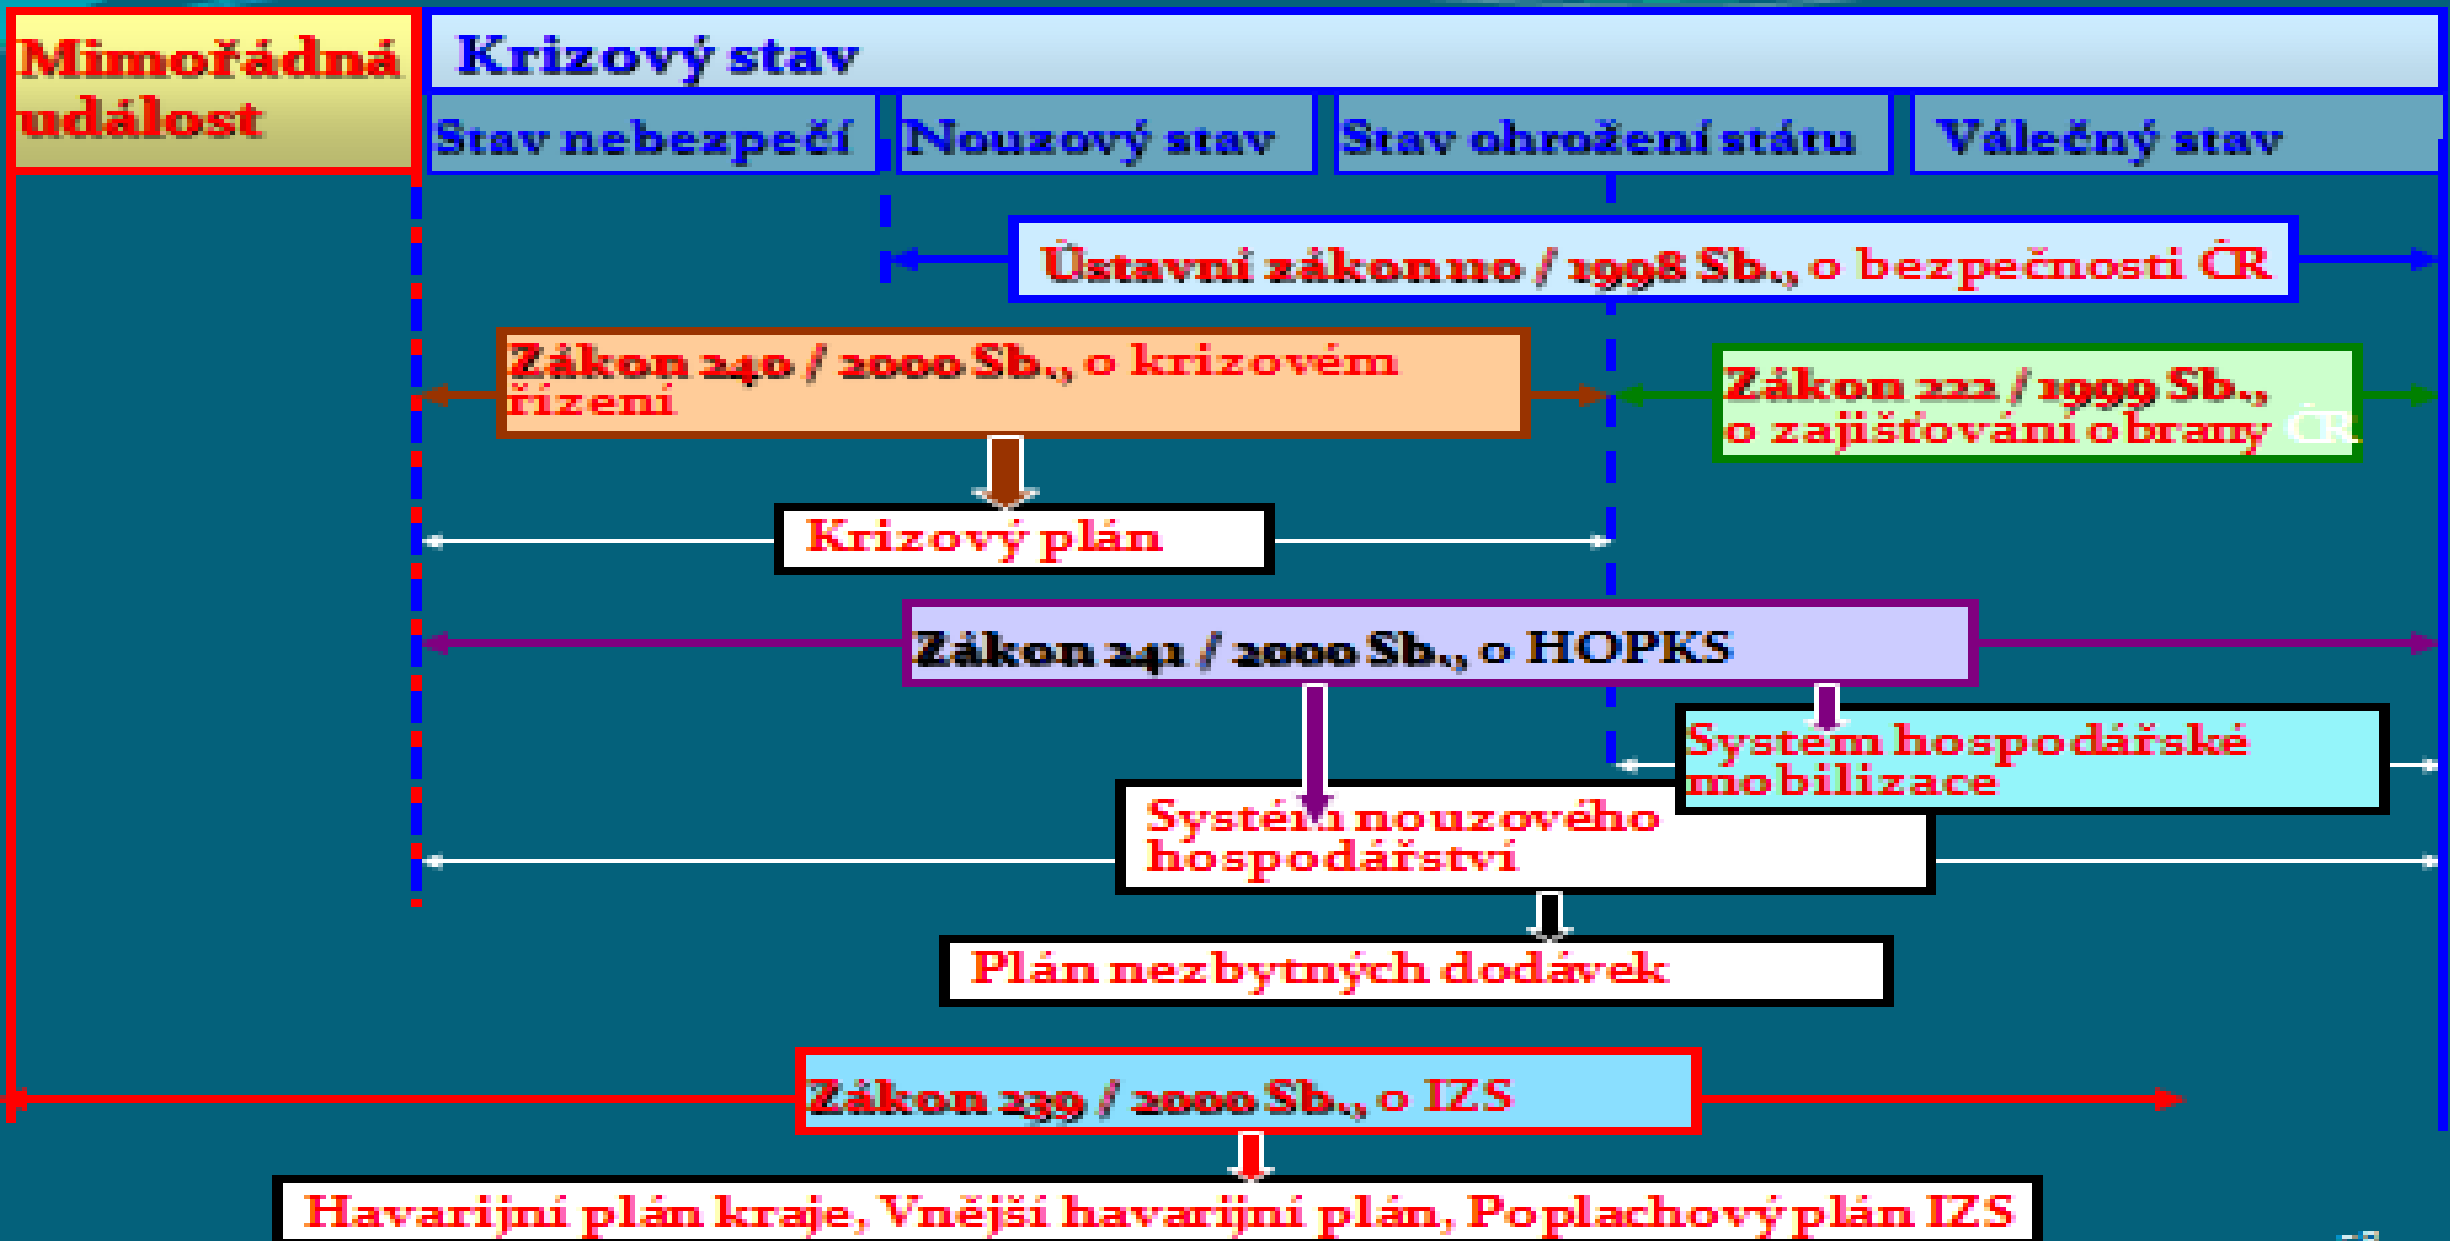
Mimořádná událost

Krizový stav

Stav nebezpečí

Nouzový stav

Stav ohrožení státu

Válečný stav

Ústavní zákon 110 / 1998 Sb., o bezpečnosti ČR

Zákon 240 / 2000 Sb., o krizovém řízení

Zákon 222 / 1999 Sb., o zajišťování obrany ČR

Krizový plán

Zákon 241 / 2000 Sb., o HOPKS

Systém hospodářské mobilizace

Systém nouzového hospodářství

Plán nezbytných dodávek

Zákon 239 / 2000 Sb., o IZS

Havarijní plán kraje, Vnější havarijní plán, Poplachový plán IZS